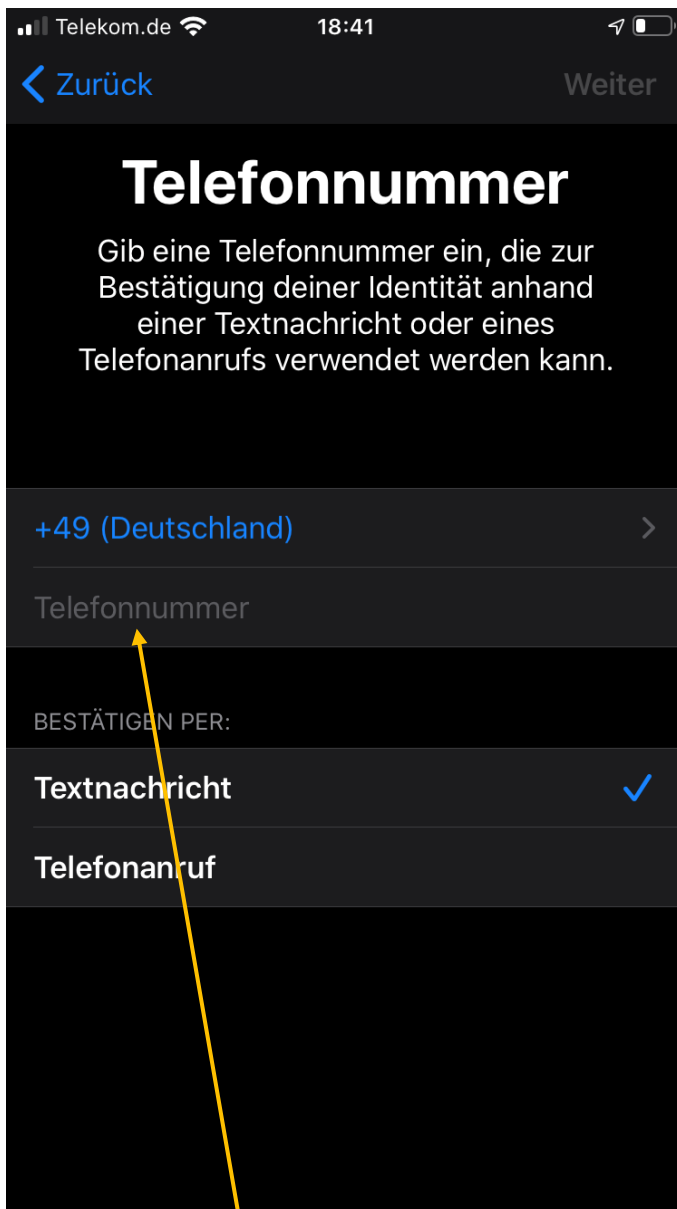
Telekom.de 18:41

Zurück Weiter

Telefonnummer

Gib eine Telefonnummer ein, die zur Bestätigung deiner Identität anhand einer Textnachricht oder eines Telefonanrufs verwendet werden kann.

+49 (Deutschland)

Telefonnummer

BESTÄTIGEN PER:

Textnachricht

Telefonanruf